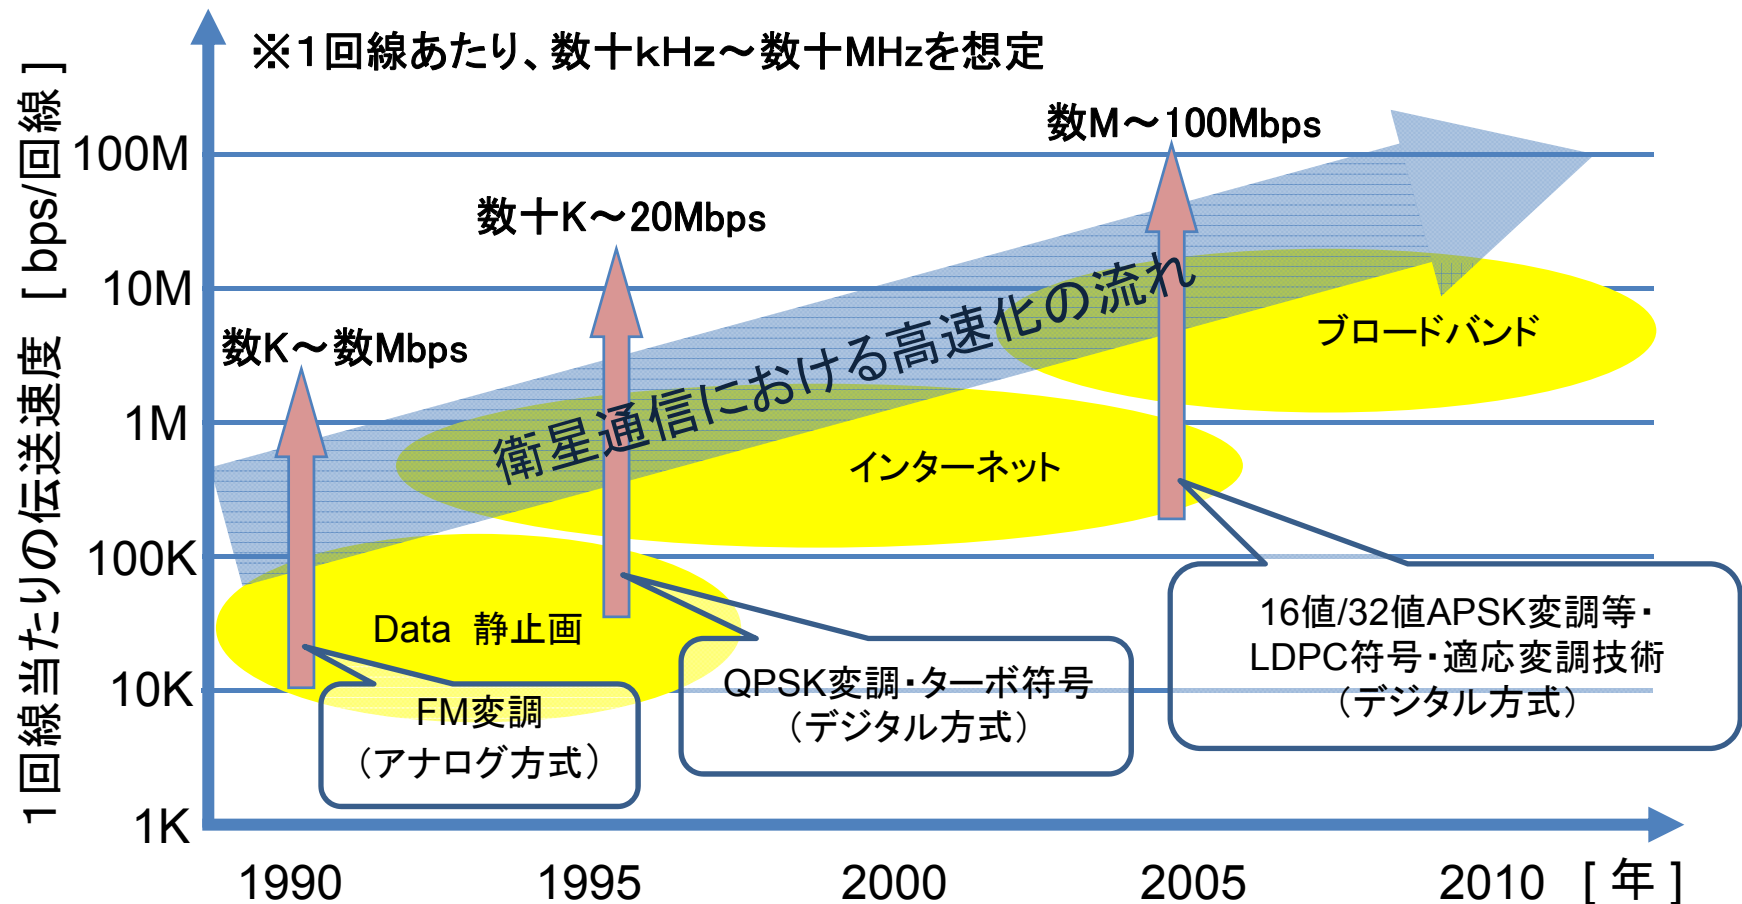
※1回線あたり、数十kHz～数十MHzを想定

1回線当たりの伝送速度 [ bps/回線 ]

100M
10M
1M
100K
10K
1K

数M～100Mbps

数十K～20Mbps

数K～数Mbps

衛星通信における高速化の流れ

ブロードバンド

インターネット

Data 静止画

FM変調
（アナログ方式）

QPSK変調・ターボ符号
（デジタル方式）

16値/32値APSK変調等・
LDPC符号・適応変調技術
（デジタル方式）

1990
1995
2000
2005
2010 [ 年 ]